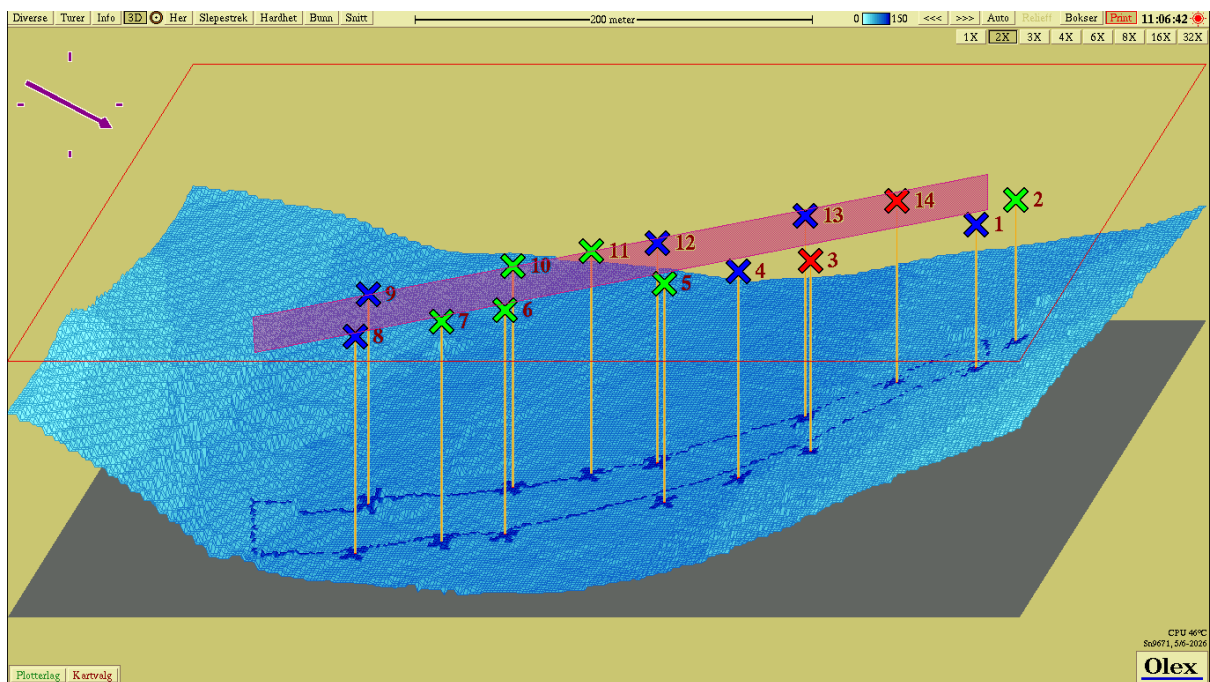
Diverse Turer Info 3D Her Slepestrek Hardhet Bunn Snitt

200 meter

0 150 <<< >>> Auto Relieff Bokser Print 11:06:42

1X 2X 3X 4X 6X 8X 16X 32X

9
8
7
10
6
11
12
5
4
13
3
14
1
2

CPU 46°C
Sn9671, 5/6-2026

Plotterlag Kartvalg

Olex